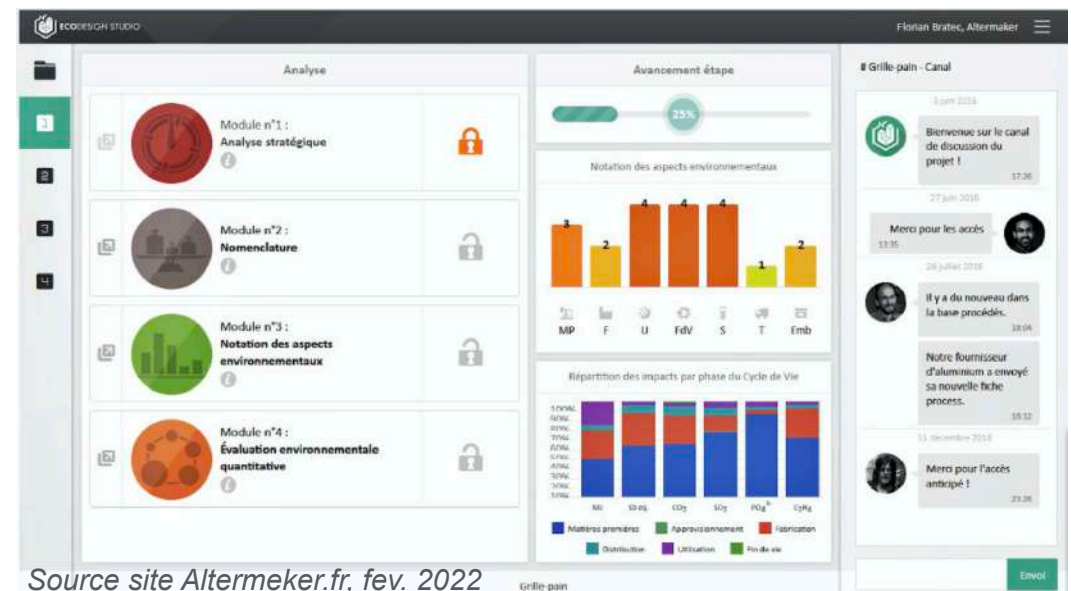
ECODESIGN STUDIO

Florian Bratec, Altermaker

1
2
3
4

Analyse

Module n°1 :
Analyse stratégique

Module n°2 :
Nomenclature

Module n°3 :
Notation des aspects environnementaux

Module n°4 :
Évaluation environnementale quantitative

Avancement étape

25%

Notation des aspects environnementaux

3 2 4 4 4 1 2

MP F U FdV S T Emb

Répartition des impacts par phase du Cycle de Vie

100%
90%
80%
70%
60%
50%
40%
30%
20%
10%

MJ Sb eq. $CO_2$ $SO_2$ $PO_4$ $C_2H_4$

Matières premières Approvisionnement Fabrication Distribution Utilisation Fin de vie

Grille-pain

# Grille-pain - Canal

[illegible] 2016

Bienvenue sur le canal de discussion du projet !
17:26

27 juin 2016

Merci pour les accès
13:35

26 juillet 2016

Il y a du nouveau dans la base procédés.
18:04

Notre fournisseur d'aluminium a envoyé sa nouvelle fiche process.
18:12

11 décembre 2016

Merci pour l'accès anticipé !
23:36

Envoi

Source site Altermeker.fr, fev. 2022